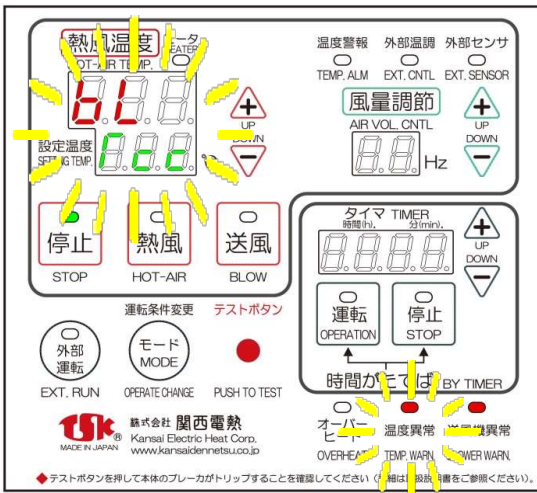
熱風温度 ヒータ
HOT-AIR TEMP. HEATER

bL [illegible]

設定温度
SETTING TEMP.

Occ

UP
DOWN

温度警報
TEMP. ALM

外部温調
EXT. CNTL

外部センサ
EXT. SENSOR

風量調節
AIR VOL. CNTL

88 Hz

UP
DOWN

停止
STOP

熱風
HOT-AIR

送風
BLOW

タイマ TIMER
時間(h). 分(min).

8.8.8.8.

UP
DOWN

運転
OPERATION

停止
STOP

時間がたてば BY TIMER

運転条件変更

テストボタン

外部
運転
EXT. RUN

モード
MODE
OPERATE CHANGE

PUSH TO TEST

MADE IN JAPAN

株式会社 関西電熱
Kansai Electric Heat Corp.
www.kansaidennetsu.co.jp

オーバーヒート
OVERHEAT

温度異常
TEMP. WARN.

送風機異常
POWER WARN.

◆テストボタンを押して本体のブレーカがトリップすることを確認してください（詳細は取扱説明書をご参照ください）。